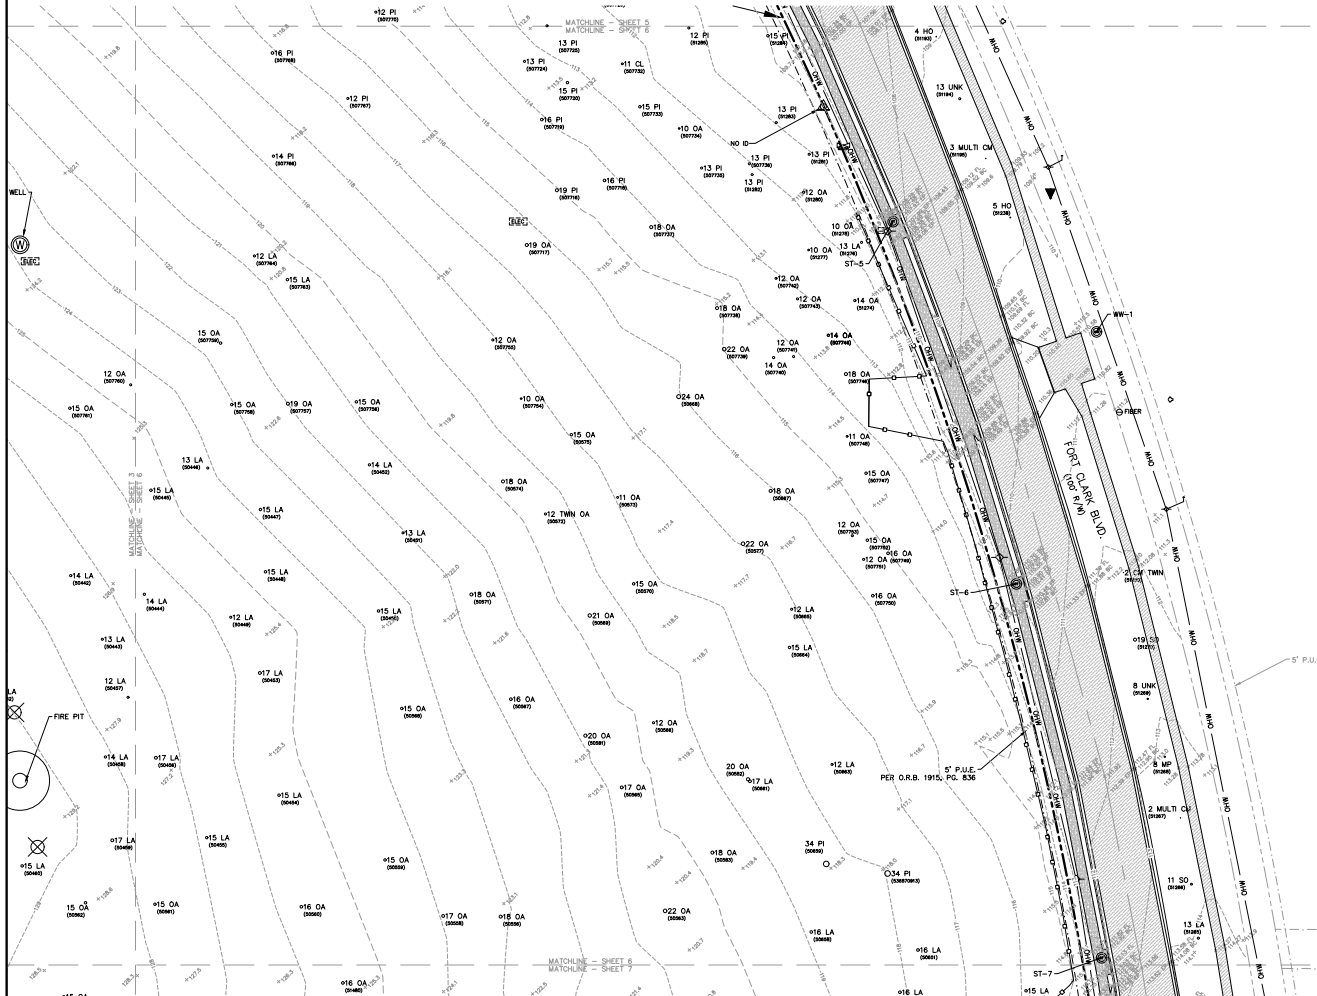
MATCHLINE - SHEET 5
MATCHLINE - SHEET 6

12 PI (507775)
16 PI (507768)
12 PI (507767)
14 PI (507766)
13 PI (507725)
11 CL (507732)
15 PI (507720)
16 PI (507719)
15 PI (507733)
10 OA (507734)
12 PI (51285)
15 PI (51284)
4 HO (51193)
13 UNK (51194)
3 MULTI CM (51195)
5 HO (51238)
13 PI (51283)
NO ID
13 PI (507736)
13 PI (51282)
13 PI (51281)
13 PI (507735)
16 PI (507718)
19 PI (507716)
12 OA (51280)
10 OA (51278)
10 OA (51277)
13 LA (51276)
ST-5
18 OA (507737)
19 OA (507717)
ELEC
WELL
ELEC
12 LA (507764)
15 LA (507763)
12 OA (507742)
12 OA (507743)
14 OA (51274)
18 OA (507738)
22 OA (507739)
12 OA (507741)
14 OA (507740)
14 OA (507746)
WW-1
15 OA (507759)
12 OA (507755)
12 OA (507760)
15 OA (507761)
15 OA (507758)
19 OA (507757)
15 OA (507756)
10 OA (507754)
24 OA (50568)
18 OA (507744)
11 OA (507745)
FIBER
FORT CLARK BLVD. (100' R/W)
15 OA (50575)
13 LA (50446)
15 LA (50445)
14 LA (50452)
18 OA (50574)
11 OA (50573)
18 OA (50567)
15 OA (507747)
15 LA (50447)
12 TWIN OA (50572)
13 LA (50451)
22 OA (50577)
12 OA (507753)
15 OA (507752)
12 OA (507751)
16 OA (507749)
2 CM TWIN (51210)
MATCHLINE - SHEET 3
MATCHLINE - SHEET 6
14 LA (50442)
15 LA (50448)
14 LA (50444)
18 OA (50571)
15 OA (50570)
16 OA (507750)
ST-6
13 LA (50443)
12 LA (50449)
15 LA (50450)
21 OA (50569)
12 LA (50565)
15 LA (50564)
19 SO (51211)
5' P.U.
12 LA (50457)
17 LA (50453)
8 UNK (51269)
LA
FIRE PIT
15 OA (50566)
16 OA (50567)
12 OA (50566)
20 OA (50561)
14 LA (50458)
17 LA (50459)
15 LA (50454)
17 OA (50565)
20 OA (50562)
17 LA (50561)
12 LA (50563)
5' P.U.E. PER O.R.B. 1915, PG. 836
8 MP (51268)
2 MULTI CM (51267)
17 LA (50459)
15 LA (50455)
15 LA (50460)
15 OA (50559)
18 OA (50563)
34 PI (50659)
34 PI (50687913)
11 SO (51266)
15 OA (50562)
15 OA (50561)
16 OA (50560)
17 OA (50558)
18 OA (50556)
22 OA (50563)
16 LA (50658)
16 LA (50651)
13 LA (51265)
MATCHLINE - SHEET 6
MATCHLINE - SHEET 7
ST-7
16 OA (51460)
15 LA
16 LA
OHW